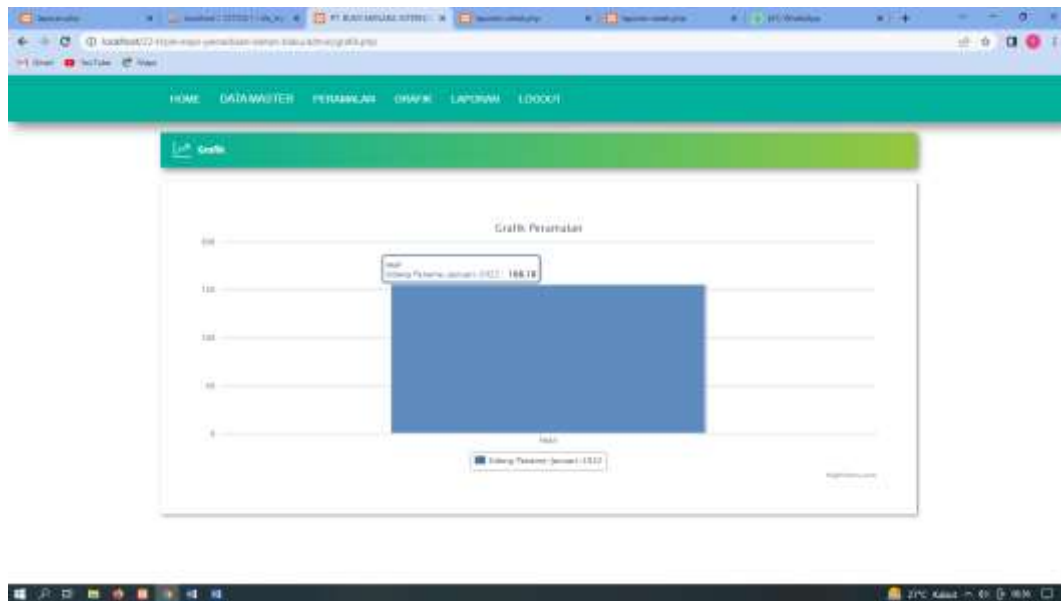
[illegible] | localhost/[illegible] | PT. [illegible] | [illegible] | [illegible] | WhatsApp

localhost/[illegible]/grafik.php

Gmail YouTube Maps

HOME DATA MASTER PERAMALAN GRAFIK LAPORAN LOGOUT

Grafik

Grafik Peramalan

200

150

100

50

0

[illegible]
Udang Paname Januari 2022 : 166.18

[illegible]

Udang Paname Januari 2022

Highcharts.com

27°C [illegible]